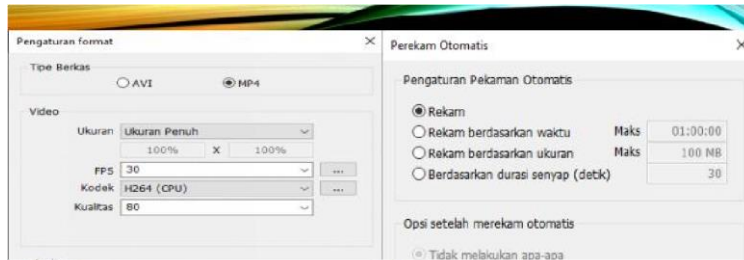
Pengaturan format ×

Tipe Berkas
AVI
MP4

Video
Ukuran Ukuran Penuh
100% X 100%
FPS 30 ...
Kodek H264 (CPU) ...
Kualitas 80

Perekam Otomatis ×

Pengaturan Pekaman Otomatis
Rekam
Rekam berdasarkan waktu Maks 01:00:00
Rekam berdasarkan ukuran Maks 100 MB
Berdasarkan durasi senyap (detik) 30

Opsi setelah merekam otomatis
Tidak melakukan apa-apa